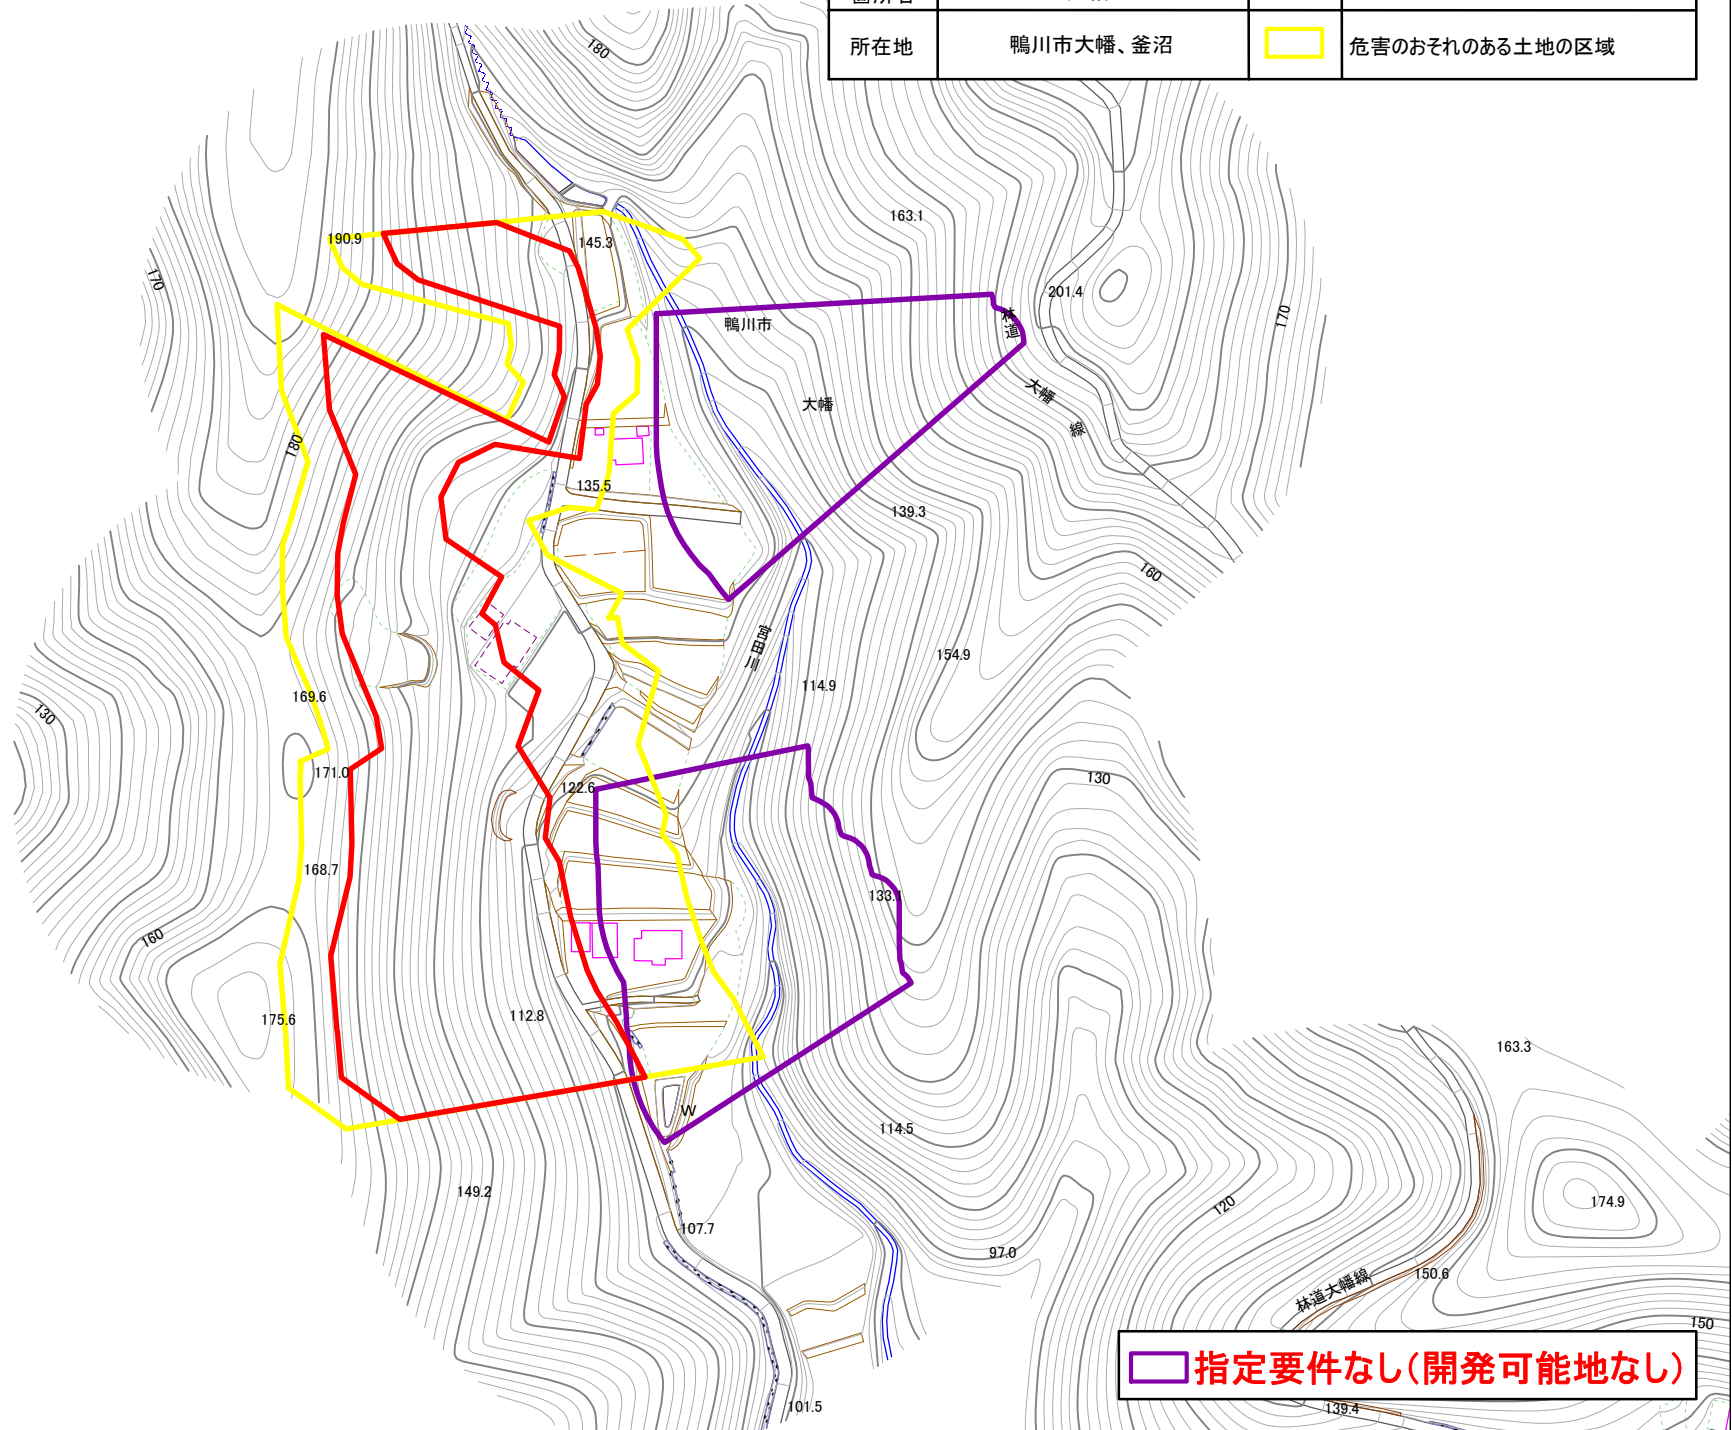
| 所在地 | 鴨川市大幡、釜沼 | | 危害のおそれのある土地の区域 |
|---|---|---|---|

180
190.9
145.3
163.1
201.4
170
林道
鴨川市
大幡
大幡
線
170
180
135.5
139.3
160
西田川
154.9
114.9
130
169.6
171.0
122.6
130
168.7
133.1
160
175.6
112.8
W
114.5
163.3
149.2
107.7
120
174.9
97.0
林道大幡線
150.6
150
指定要件なし(開発可能地なし)
101.5
139.4